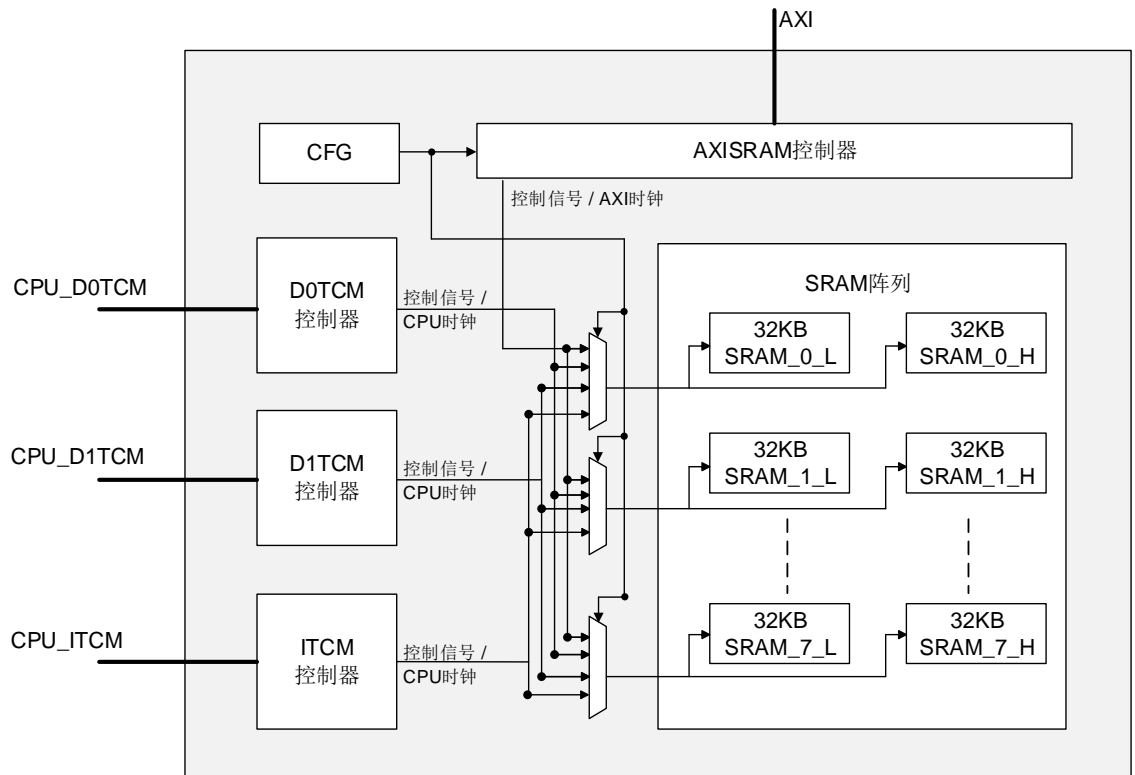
AXI

CFG

AXISRAM控制器

控制信号 / AXI时钟

CPU_D0TCM

D0TCM
控制器

控制信号 /
CPU时钟

SRAM阵列

32KB
SRAM_0_L

32KB
SRAM_0_H

CPU_D1TCM

D1TCM
控制器

控制信号 /
CPU时钟

32KB
SRAM_1_L

32KB
SRAM_1_H

CPU_ITCM

ITCM
控制器

控制信号 /
CPU时钟

32KB
SRAM_7_L

32KB
SRAM_7_H